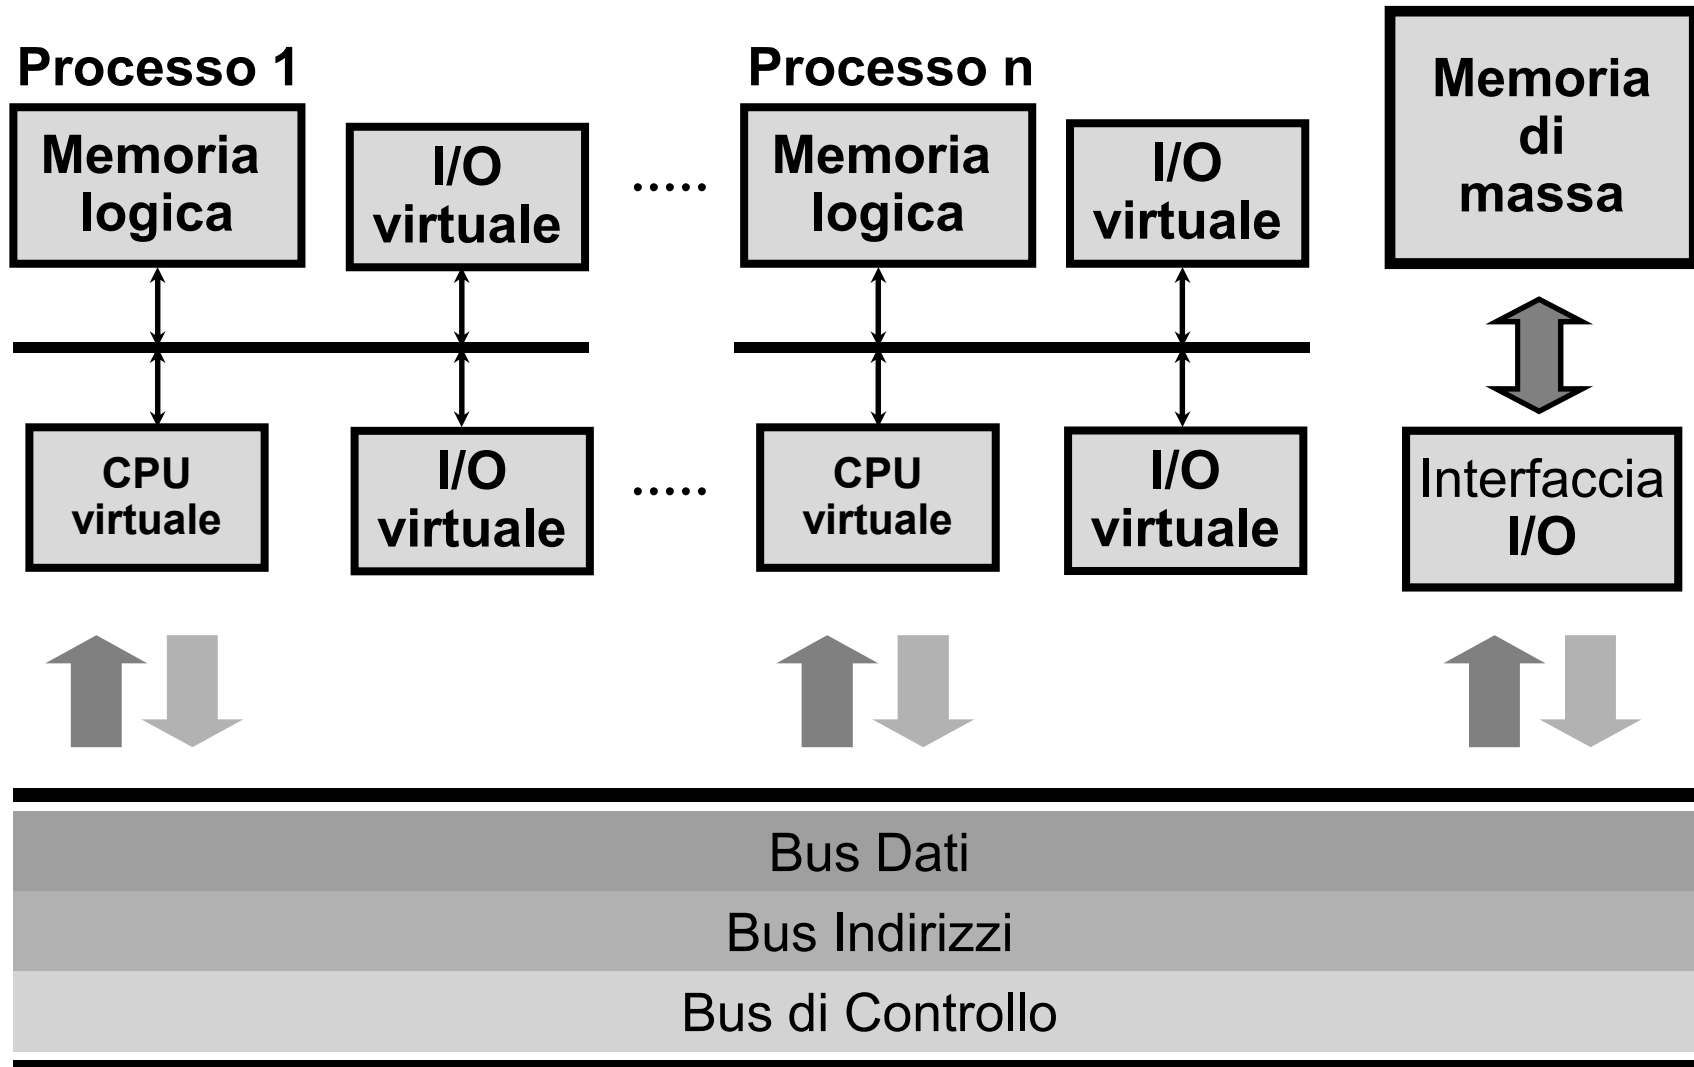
Processo 1

Memoria logica

I/O virtuale

.....

Processo n

Memoria logica

I/O virtuale

Memoria di massa

CPU virtuale

I/O virtuale

.....

CPU virtuale

I/O virtuale

Interfaccia I/O

Bus Dati

Bus Indirizzi

Bus di Controllo